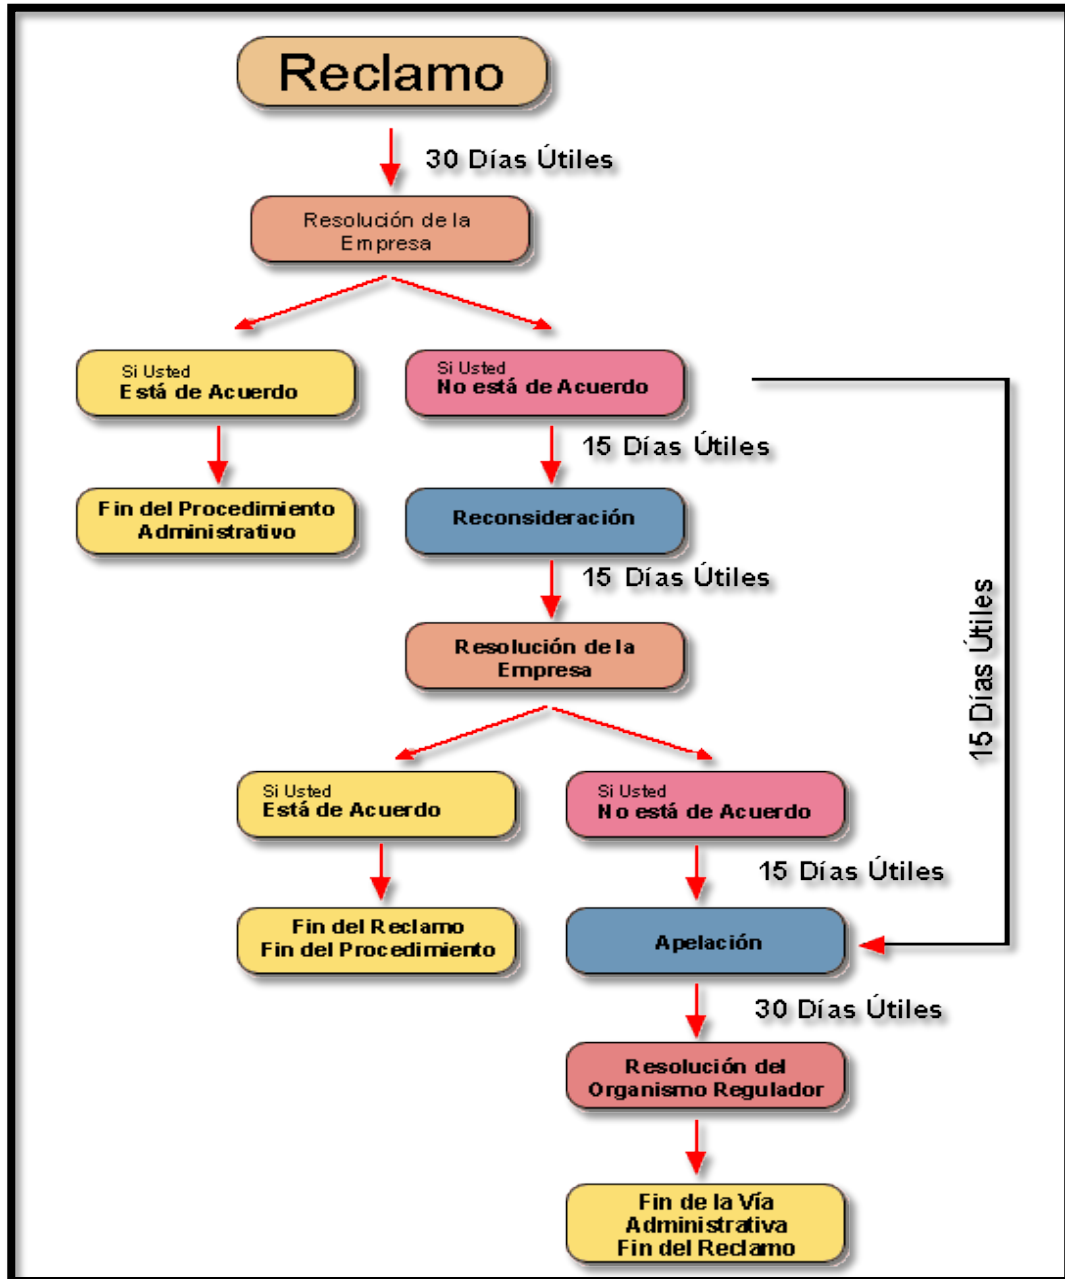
Reclamo

30 Días Útiles

Resolución de la Empresa

Si Usted
Está de Acuerdo

Si Usted
No está de Acuerdo

Fin del Procedimiento Administrativo

15 Días Útiles

Reconsideración

15 Días Útiles

Resolución de la Empresa

15 Días Útiles

Si Usted
Está de Acuerdo

Si Usted
No está de Acuerdo

Fin del Reclamo
Fin del Procedimiento

15 Días Útiles

Apelación

30 Días Útiles

Resolución del Organismo Regulador

Fin de la Vía Administrativa
Fin del Reclamo